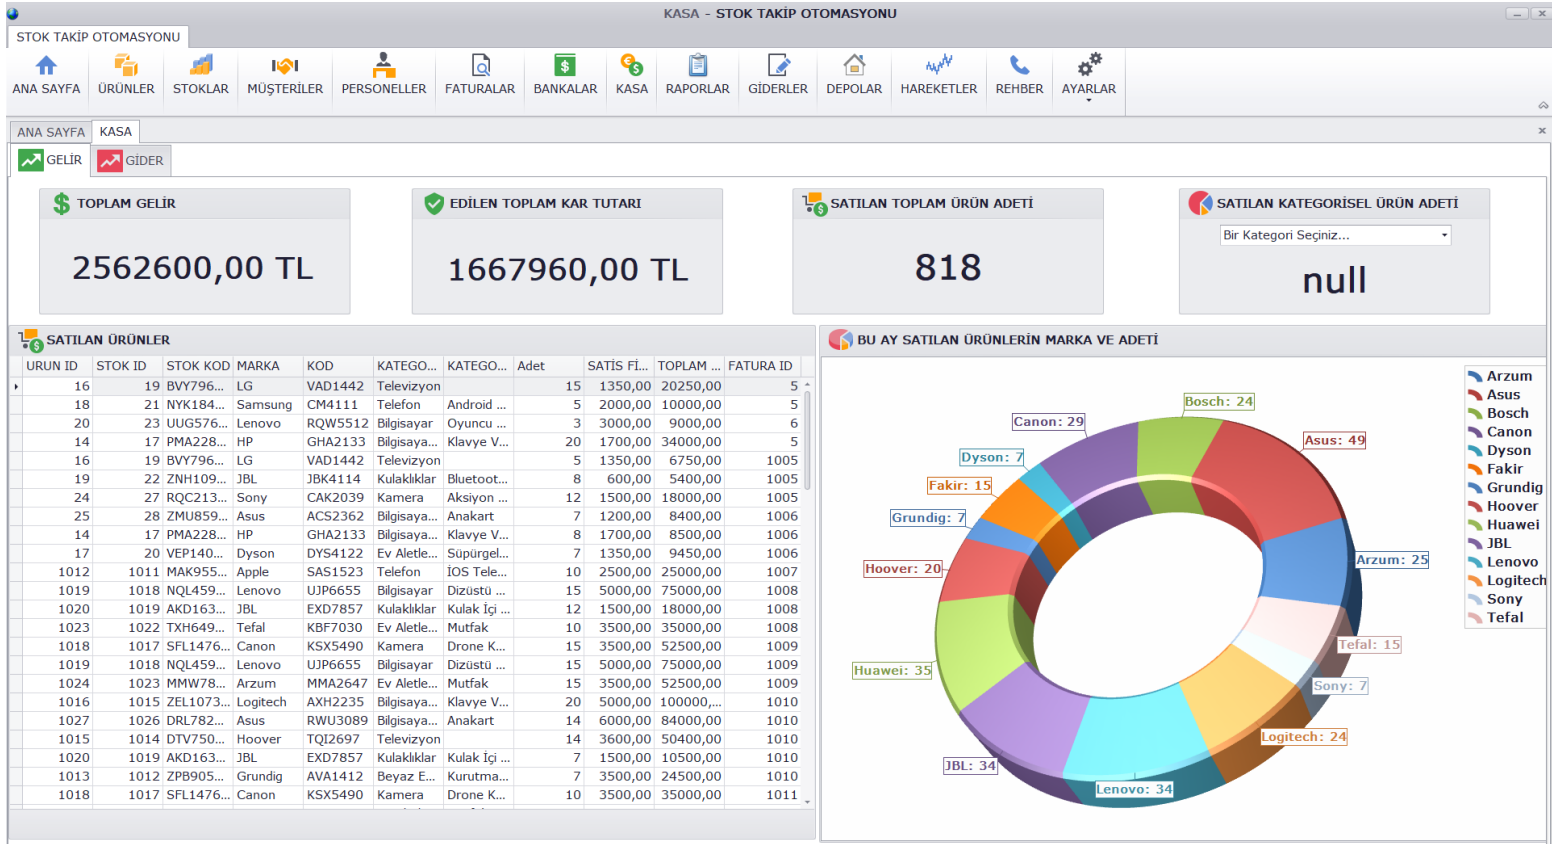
KASA - STOK TAKİP OTOMASYONU

STOK TAKİP OTOMASYONU

ANA SAYFA ÜRÜNLER STOKLAR MÜŞTERİLER PERSONELLER FATURALAR BANKALAR KASA RAPORLAR GİDERLER DEPOLAR HAREKETLER REHBER AYARLAR

ANA SAYFA KASA

GELİR GİDER

TOPLAM GELİR
2562600,00 TL

EDİLEN TOPLAM KAR TUTARI
1667960,00 TL

SATILAN TOPLAM ÜRÜN ADETİ
818

SATILAN KATEGORİSEL ÜRÜN ADETİ
Bir Kategori Seçiniz...
null

SATILAN ÜRÜNLER

| URUN ID | STOK ID | STOK KOD | MARKA | KOD | KATEGO... | KATEGO... | Adet | SATIS Fİ... | TOPLAM ... | FATURA ID |
|---|---|---|---|---|---|---|---|---|---|---|
| 16 | 19 | BVY796... | LG | VAD1442 | Televizyon | | 15 | 1350,00 | 20250,00 | 5 |
| 18 | 21 | NYK184... | Samsung | CM4111 | Telefon | Android ... | 5 | 2000,00 | 10000,00 | 5 |
| 20 | 23 | UUG576... | Lenovo | RQW5512 | Bilgisayar | Oyuncu ... | 3 | 3000,00 | 9000,00 | 6 |
| 14 | 17 | PMA228... | HP | GHA2133 | Bilgisaya... | Klavye V... | 20 | 1700,00 | 34000,00 | 5 |
| 16 | 19 | BVY796... | LG | VAD1442 | Televizyon | | 5 | 1350,00 | 6750,00 | 1005 |
| 19 | 22 | ZNH109... | JBL | JBK4114 | Kulaklıklar | Bluetoot... | 8 | 600,00 | 5400,00 | 1005 |
| 24 | 27 | RQC213... | Sony | CAK2039 | Kamera | Aksiyon ... | 12 | 1500,00 | 18000,00 | 1005 |
| 25 | 28 | ZMU859... | Asus | ACS2362 | Bilgisaya... | Anakart | 7 | 1200,00 | 8400,00 | 1006 |
| 14 | 17 | PMA228... | HP | GHA2133 | Bilgisaya... | Klavye V... | 8 | 1700,00 | 8500,00 | 1006 |
| 17 | 20 | VEP140... | Dyson | DYS4122 | Ev Aletle... | Süpürgel... | 7 | 1350,00 | 9450,00 | 1006 |
| 1012 | 1011 | MAK955... | Apple | SAS1523 | Telefon | İOS Tele... | 10 | 2500,00 | 25000,00 | 1007 |
| 1019 | 1018 | NQL459... | Lenovo | UJP6655 | Bilgisayar | Dizüstü ... | 15 | 5000,00 | 75000,00 | 1008 |
| 1020 | 1019 | AKD163... | JBL | EXD7857 | Kulaklıklar | Kulak İçi ... | 12 | 1500,00 | 18000,00 | 1008 |
| 1023 | 1022 | TXH649... | Tefal | KBF7030 | Ev Aletle... | Mutfak | 10 | 3500,00 | 35000,00 | 1008 |
| 1018 | 1017 | SFL1476... | Canon | KSX5490 | Kamera | Drone K... | 15 | 3500,00 | 52500,00 | 1009 |
| 1019 | 1018 | NQL459... | Lenovo | UJP6655 | Bilgisayar | Dizüstü ... | 15 | 5000,00 | 75000,00 | 1009 |
| 1024 | 1023 | MMW78... | Arzum | MMA2647 | Ev Aletle... | Mutfak | 15 | 3500,00 | 52500,00 | 1009 |
| 1016 | 1015 | ZEL1073... | Logitech | AXH2235 | Bilgisaya... | Klavye V... | 20 | 5000,00 | 100000,... | 1010 |
| 1027 | 1026 | DRL782... | Asus | RWU3089 | Bilgisaya... | Anakart | 14 | 6000,00 | 84000,00 | 1010 |
| 1015 | 1014 | DTV750... | Hoover | TQI2697 | Televizyon | | 14 | 3600,00 | 50400,00 | 1010 |
| 1020 | 1019 | AKD163... | JBL | EXD7857 | Kulaklıklar | Kulak İçi ... | 7 | 1500,00 | 10500,00 | 1010 |
| 1013 | 1012 | ZPB905... | Grundig | AVA1412 | Beyaz E... | Kurutma... | 7 | 3500,00 | 24500,00 | 1010 |
| 1018 | 1017 | SFL1476... | Canon | KSX5490 | Kamera | Drone K... | 10 | 3500,00 | 35000,00 | 1011 |

BU AY SATILAN ÜRÜNLERİN MARKA VE ADETİ

Bosch: 24
Canon: 29
Asus: 49
Dyson: 7
Fakir: 15
Grundig: 7
Arzum: 25
Hoover: 20
Tefal: 15
Huawei: 35
Sony: 7
Logitech: 24
JBL: 34
Lenovo: 34

Arzum
Asus
Bosch
Canon
Dyson
Fakir
Grundig
Hoover
Huawei
JBL
Lenovo
Logitech
Sony
Tefal